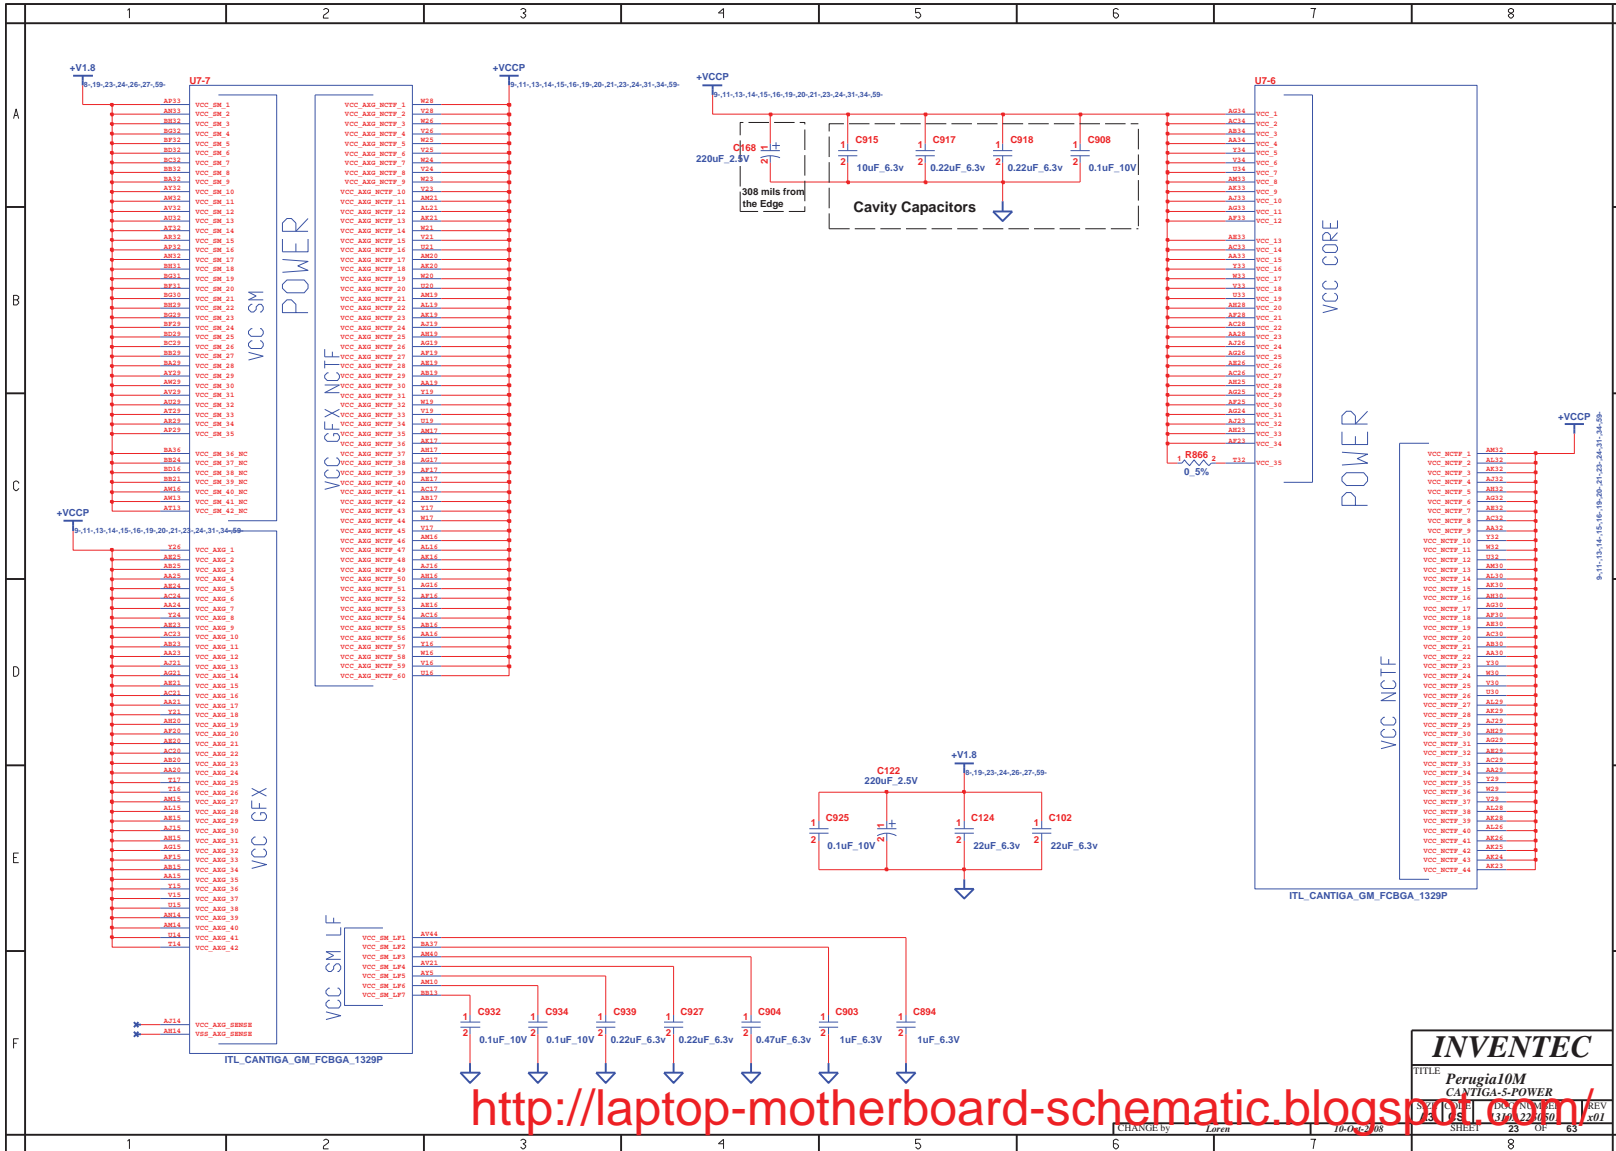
1 2 3 4 5 6 7 8

A
B
C
D
E
F

+V1.8
8-,19-,23-,24-,26-,27-,59-
U7-7

VCC SM
POWER
VCC GFX NCTF
VCC GFX
VCC SM LF

+VCCP
9-,11-,13-,14-,15-,16-,19-,20-,21-,23-,24-,31-,34-,59-

+VCCP
9-,11-,13-,14-,15-,16-,19-,20-,21-,23-,24-,31-,34-,59-

C168
220uF_2.5V
308 mils from the Edge

C915 10uF_6.3v
C917 0.22uF_6.3v
C918 0.22uF_6.3v
C908 0.1uF_10V

Cavity Capacitors

U7-6
VCC CORE
POWER
VCC NCTF

R866
0_5%

+VCCP
9-,11-,13-,14-,15-,16-,19-,20-,21-,23-,24-,31-,34-,59-

+VCCP
9-,11-,13-,14-,15-,16-,19-,20-,21-,23-,24-,31-,34-,59-

+V1.8
8-,19-,23-,24-,26-,27-,59-
C122
220uF_2.5V
C925 0.1uF_10V
C124 22uF_6.3v
C102 22uF_6.3v

C932 0.1uF_10V
C934 0.1uF_10V
C939 0.22uF_6.3v
C927 0.22uF_6.3v
C904 0.47uF_6.3v
C903 1uF_6.3V
C894 1uF_6.3V

ITL_CANTIGA_GM_FCBGA_1329P
ITL_CANTIGA_GM_FCBGA_1329P

INVENTEC
TITLE
Perugia10M
CANTIGA-5-POWER
CHANGE by Loren
10-Oct-2008
SHEET 23 OF 63

http://laptop-motherboard-schematic.blogspot.com/